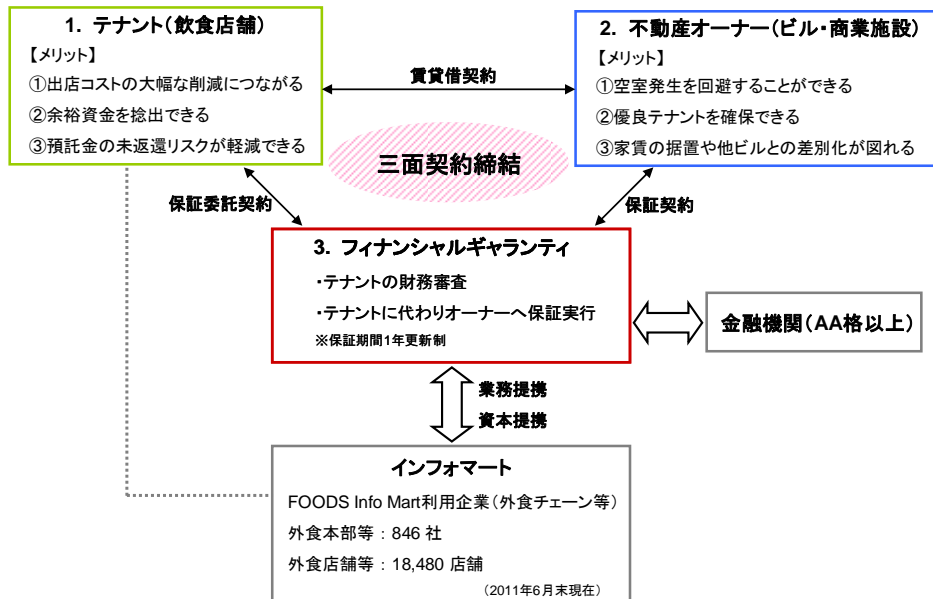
1. テナント（飲食店舗）
【メリット】
①出店コストの大幅な削減につながる
②余裕資金を捻出できる
③預託金の未返還リスクが軽減できる

賃貸借契約

2. 不動産オーナー（ビル・商業施設）
【メリット】
①空室発生を回避することができる
②優良テナントを確保できる
③家賃の据置や他ビルとの差別化が図れる

三面契約締結

保証委託契約

保証契約

3. フィナンシャルギャランティ
・テナントの財務審査
・テナントに代わりオーナーへ保証実行
※保証期間1年更新制

金融機関（AA格以上）

業務提携
資本提携

インフォマート
FOODS Info Mart利用企業（外食チェーン等）
外食本部等：846 社
外食店舗等：18,480 店舗
（2011年6月末現在）